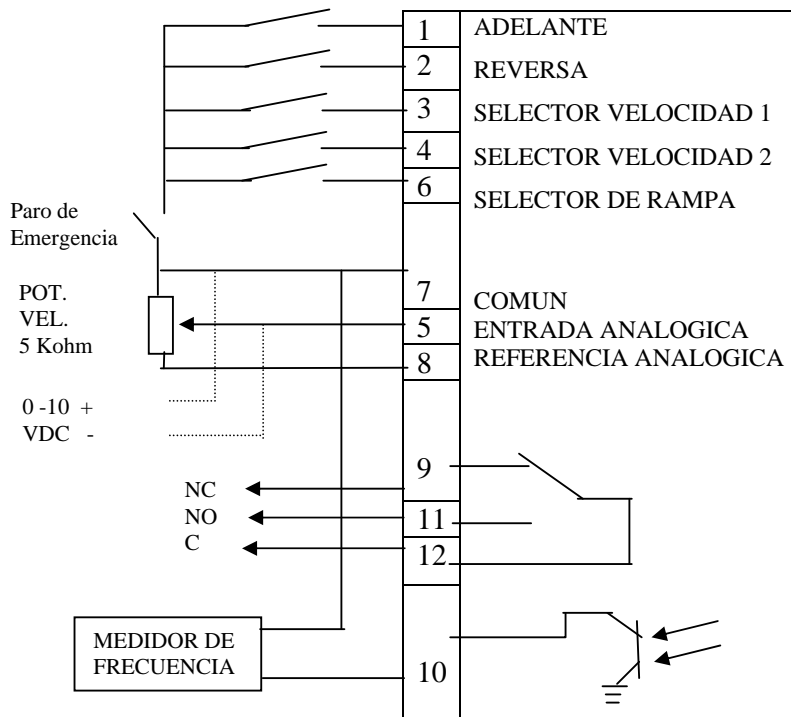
1 ADELANTE
2 REVERSA
3 SELECTOR VELOCIDAD 1
4 SELECTOR VELOCIDAD 2
6 SELECTOR DE RAMPA

Paro de Emergencia

POT. VEL. 5 Kohm

7 COMUN
5 ENTRADA ANALOGICA
8 REFERENCIA ANALOGICA

0 -10 +
VDC -

9
NC
NO 11
C 12

MEDIDOR DE FRECUENCIA

10